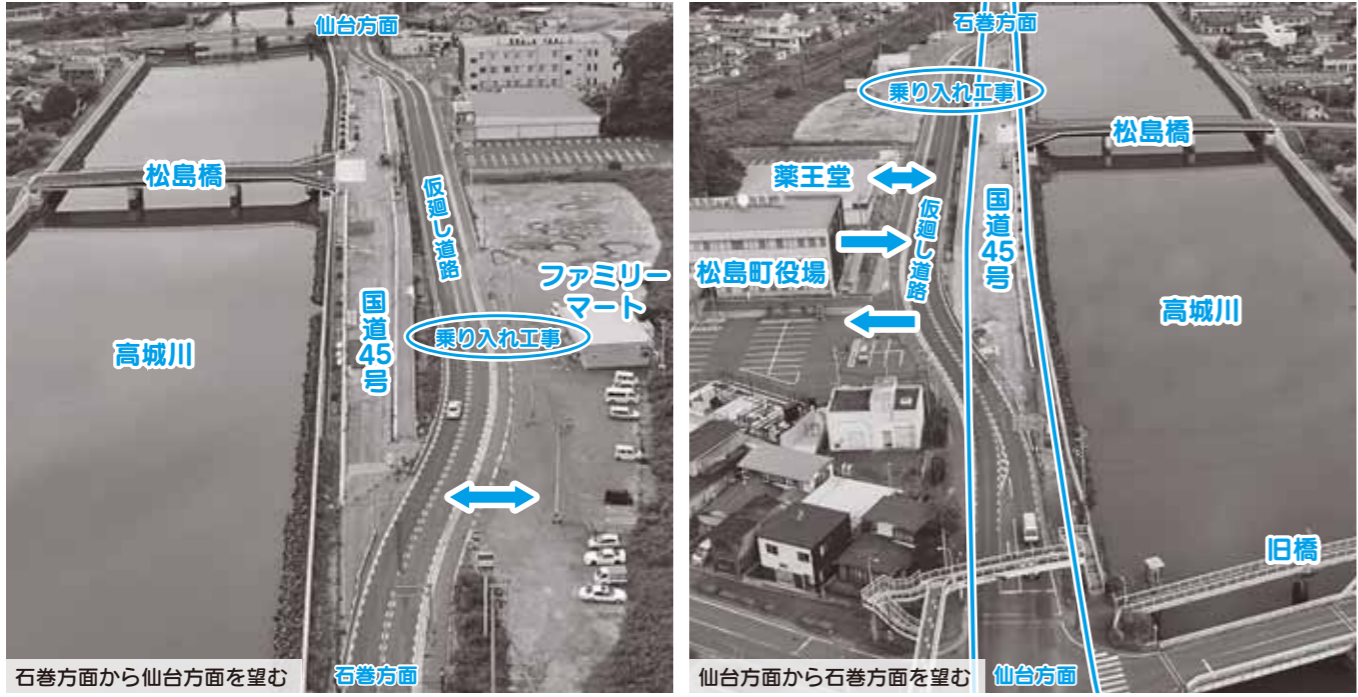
仙台方面

松島橋

仮廻し道路

ファミリーマート

高城川

国道45号

乗り入れ工事

石巻方面から仙台方面を望む

石巻方面

石巻方面

乗り入れ工事

松島橋

薬王堂

仮廻し道路

国道45号

松島町役場

高城川

旧橋

仙台方面から石巻方面を望む

仙台方面